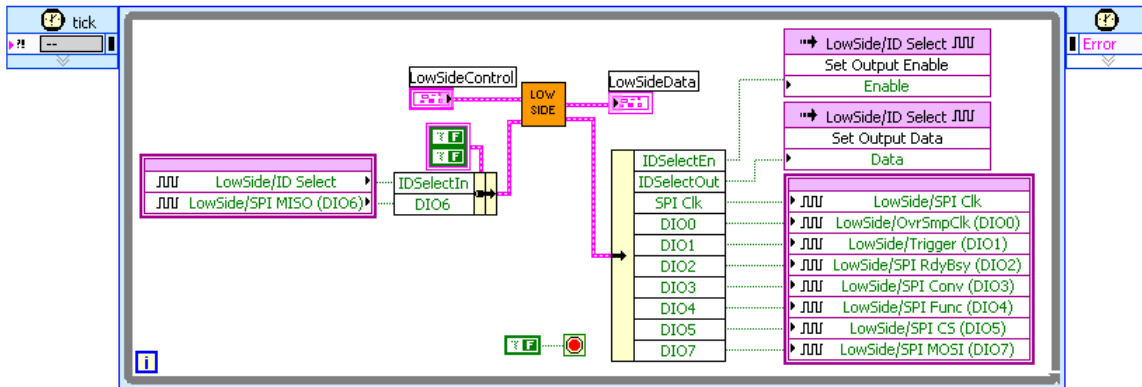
tick
--
Error
LowSideControl
LOW SIDE
LowSideData
LowSide/ID Select
Set Output Enable
Enable
LowSide/ID Select
Set Output Data
Data
TF
TF
LowSide/ID Select
LowSide/SPI MISO (DIO6)
IDSelectIn
DIO6
IDSelectEn
IDSelectOut
SPI Clk
DIO0
DIO1
DIO2
DIO3
DIO4
DIO5
DIO7
LowSide/SPI Clk
LowSide/OvrSmpClk (DIO0)
LowSide/Trigger (DIO1)
LowSide/SPI RdyBsy (DIO2)
LowSide/SPI Conv (DIO3)
LowSide/SPI Func (DIO4)
LowSide/SPI CS (DIO5)
LowSide/SPI MOSI (DIO7)
TF
i